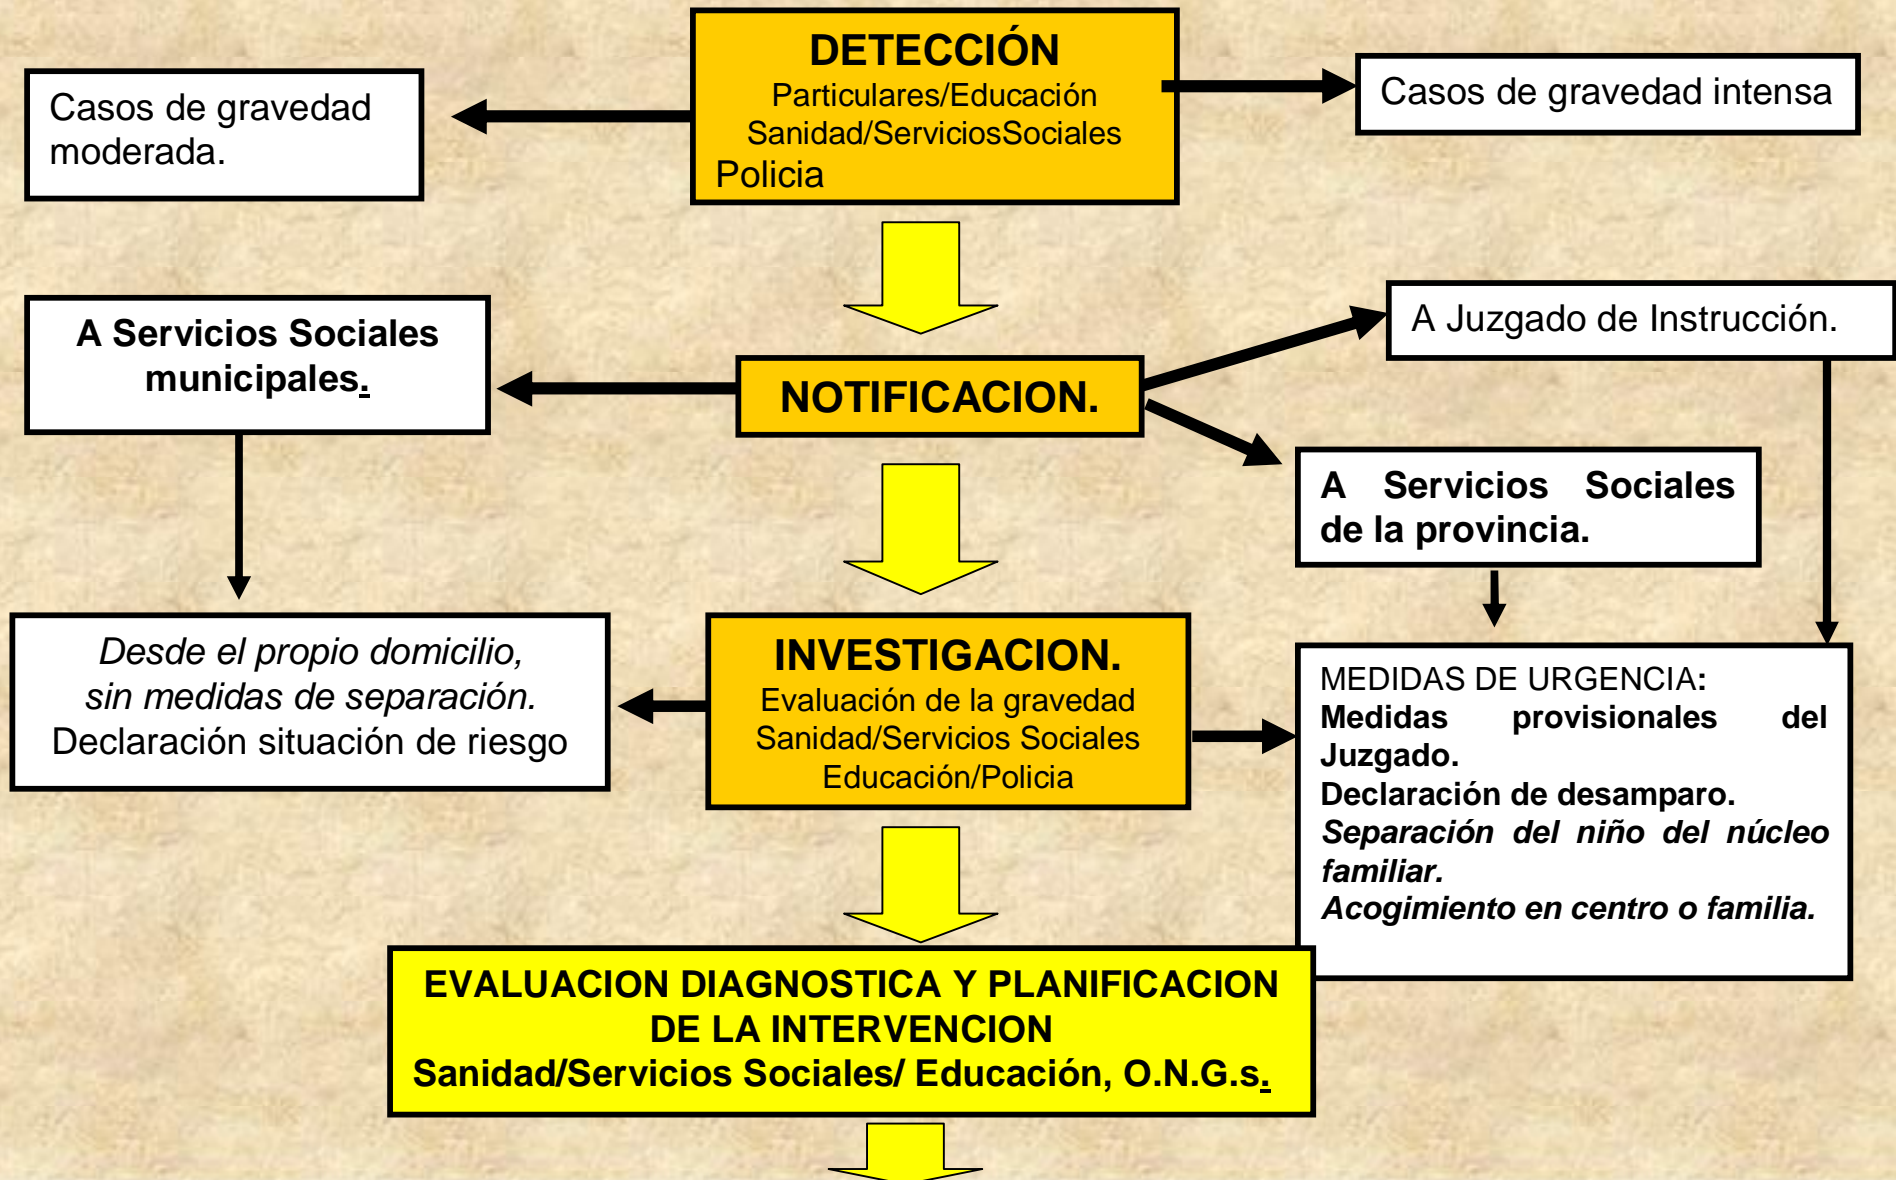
Casos de gravedad moderada.

DETECCIÓN
Particulares/Educación
Sanidad/ServiciosSociales
Policia

Casos de gravedad intensa

A Servicios Sociales municipales.

NOTIFICACION.

A Juzgado de Instrucción.

A Servicios Sociales de la provincia.

Desde el propio domicilio, sin medidas de separación.
Declaración situación de riesgo

INVESTIGACION.
Evaluación de la gravedad
Sanidad/Servicios Sociales
Educación/Policia

MEDIDAS DE URGENCIA:
Medidas provisionales del Juzgado.
Declaración de desamparo.
Separación del niño del núcleo familiar.
Acogimiento en centro o familia.

EVALUACION DIAGNOSTICA Y PLANIFICACION DE LA INTERVENCION
Sanidad/Servicios Sociales/ Educación, O.N.G.s.